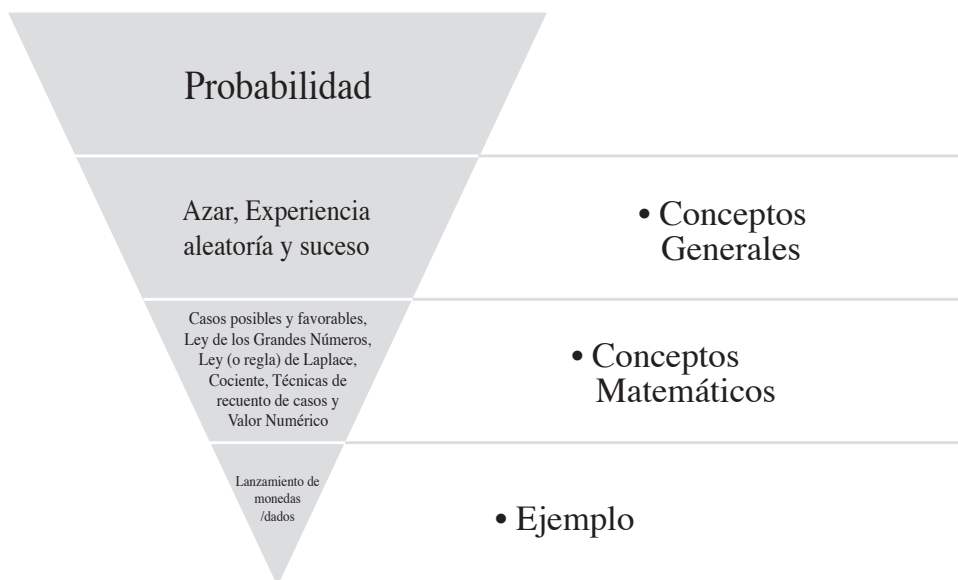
Probabilidad

Azar, Experiencia aleatoría y suceso

• Conceptos Generales

Casos posibles y favorables, Ley de los Grandes Números, Ley (o regla) de Laplace, Cociente, Técnicas de recuento de casos y Valor Numérico

• Conceptos Matemáticos

Lanzamiento de monedas /dados

• Ejemplo